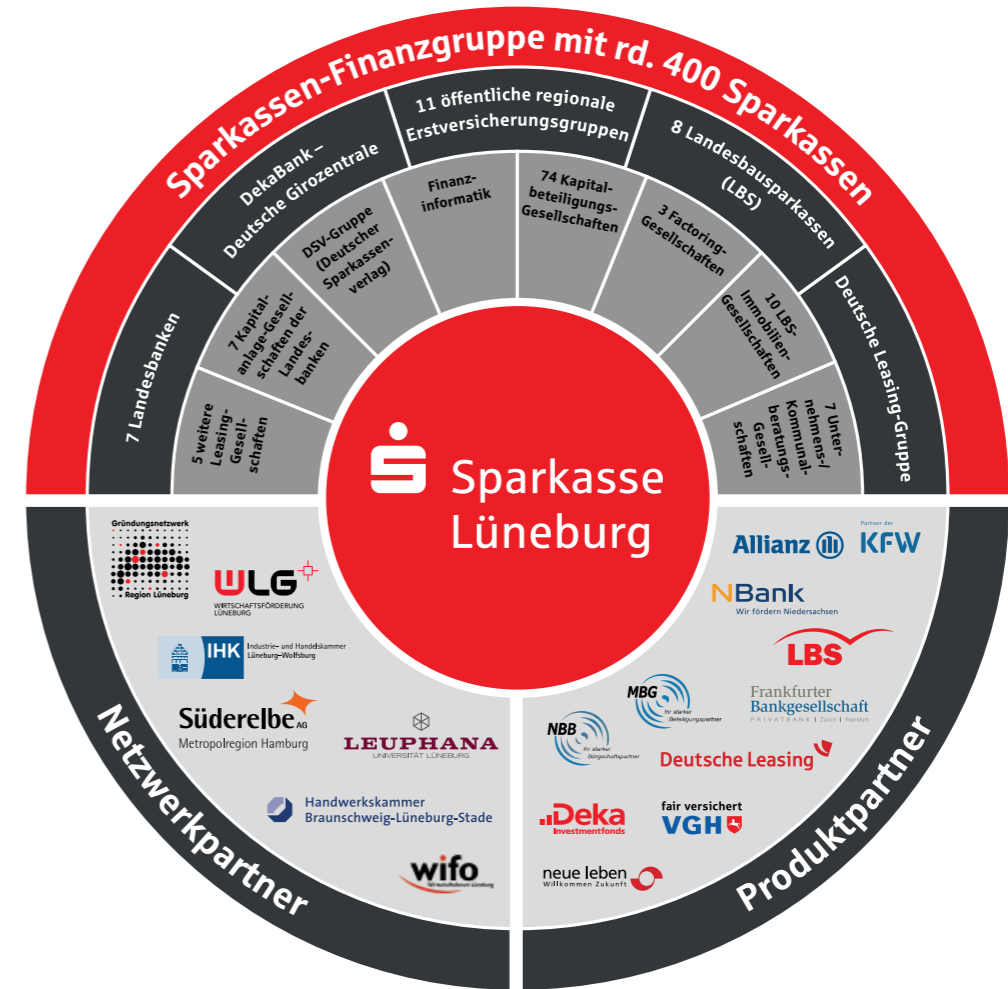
Sparkassen-Finanzgruppe mit rd. 400 Sparkassen

DekaBank – Deutsche Girozentrale

11 öffentliche regionale Erstversicherungsgruppen

8 Landesbausparkassen (LBS)

7 Landesbanken

Deutsche Leasing-Gruppe

DSV-Gruppe (Deutscher Sparkassenverlag)

Finanz-informatik

74 Kapitalbeteiligungs-Gesellschaften

3 Factoring-Gesellschaften

7 Kapitalanlage-Gesellschaften der Landesbanken

10 LBS-Immobilien-Gesellschaften

5 weitere Leasing-Gesellschaften

7 Unternehmens-/Kommunalberatungs-Gesellschaften

Sparkasse Lüneburg

Gründungsnetzwerk Region Lüneburg

WLG WIRTSCHAFTSFÖRDERUNG LÜNEBURG

IHK Industrie- und Handelskammer Lüneburg-Wolfsburg

Süderelbe AG Metropolregion Hamburg

LEUPHANA UNIVERSITÄT LÜNEBURG

Handwerkskammer Braunschweig-Lüneburg-Stade

wifo Wirtschaftsforum Lüneburg

Netzwerkpartner

Allianz

Partner der KFW

NBank Wir fördern Niedersachsen

LBS

MBG Ihr starker Beteiligungspartner

Frankfurter Bankgesellschaft PRIVATBANK | Zürich | Frankfurt

NBB Ihr starker Bürgschaftspartner

Deutsche Leasing

Deka Investmentfonds

fair versichert VGH

neue leben Willkommen Zukunft

Produktpartner